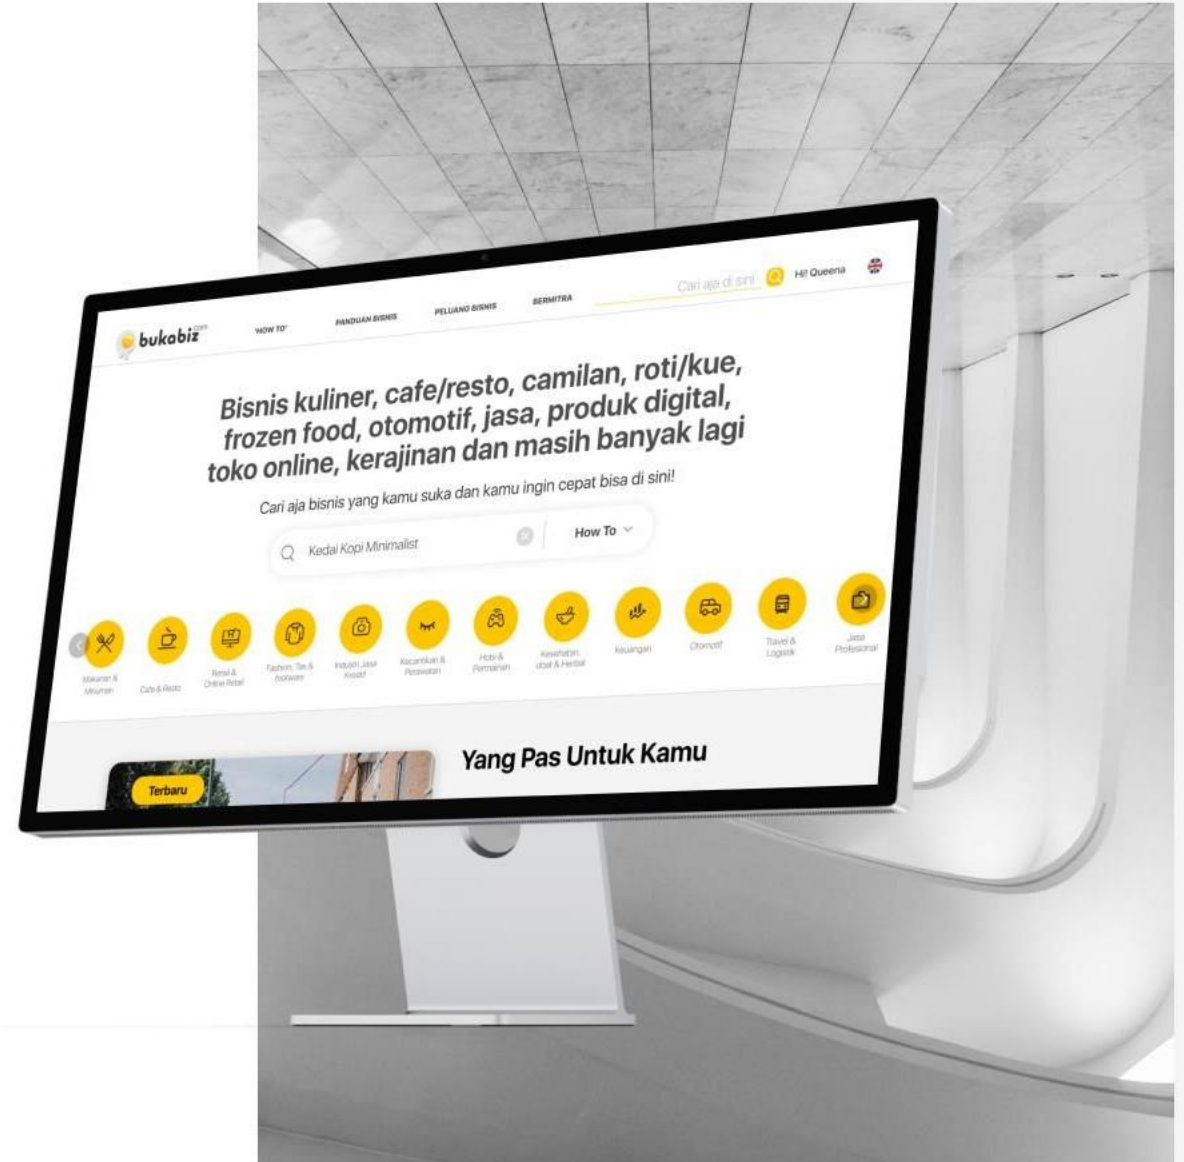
bukabiz.com

'HOW TO'

PANDUAN BISNIS

PELUANG BISNIS

BERMITRA

Cari aja di sini

Hi! Queena

Bisnis kuliner, cafe/resto, camilan, roti/kue, frozen food, otomotif, jasa, produk digital, toko online, kerajinan dan masih banyak lagi

Cari aja bisnis yang kamu suka dan kamu ingin cepat bisa di sini!

Kedai Kopi Minimalist

How To

Makanan & Minuman

Cafe & Resto

Retail & Online Retail

Fashion, Tas & footware

Industri Jasa Kreatif

Kecantikan & Perawatan

Hobi & Permainan

Kesehatan, obat & Herbal

Keuangan

Otomotif

Travel & Logistik

Jasa Profesional

Terbaru

Yang Pas Untuk Kamu